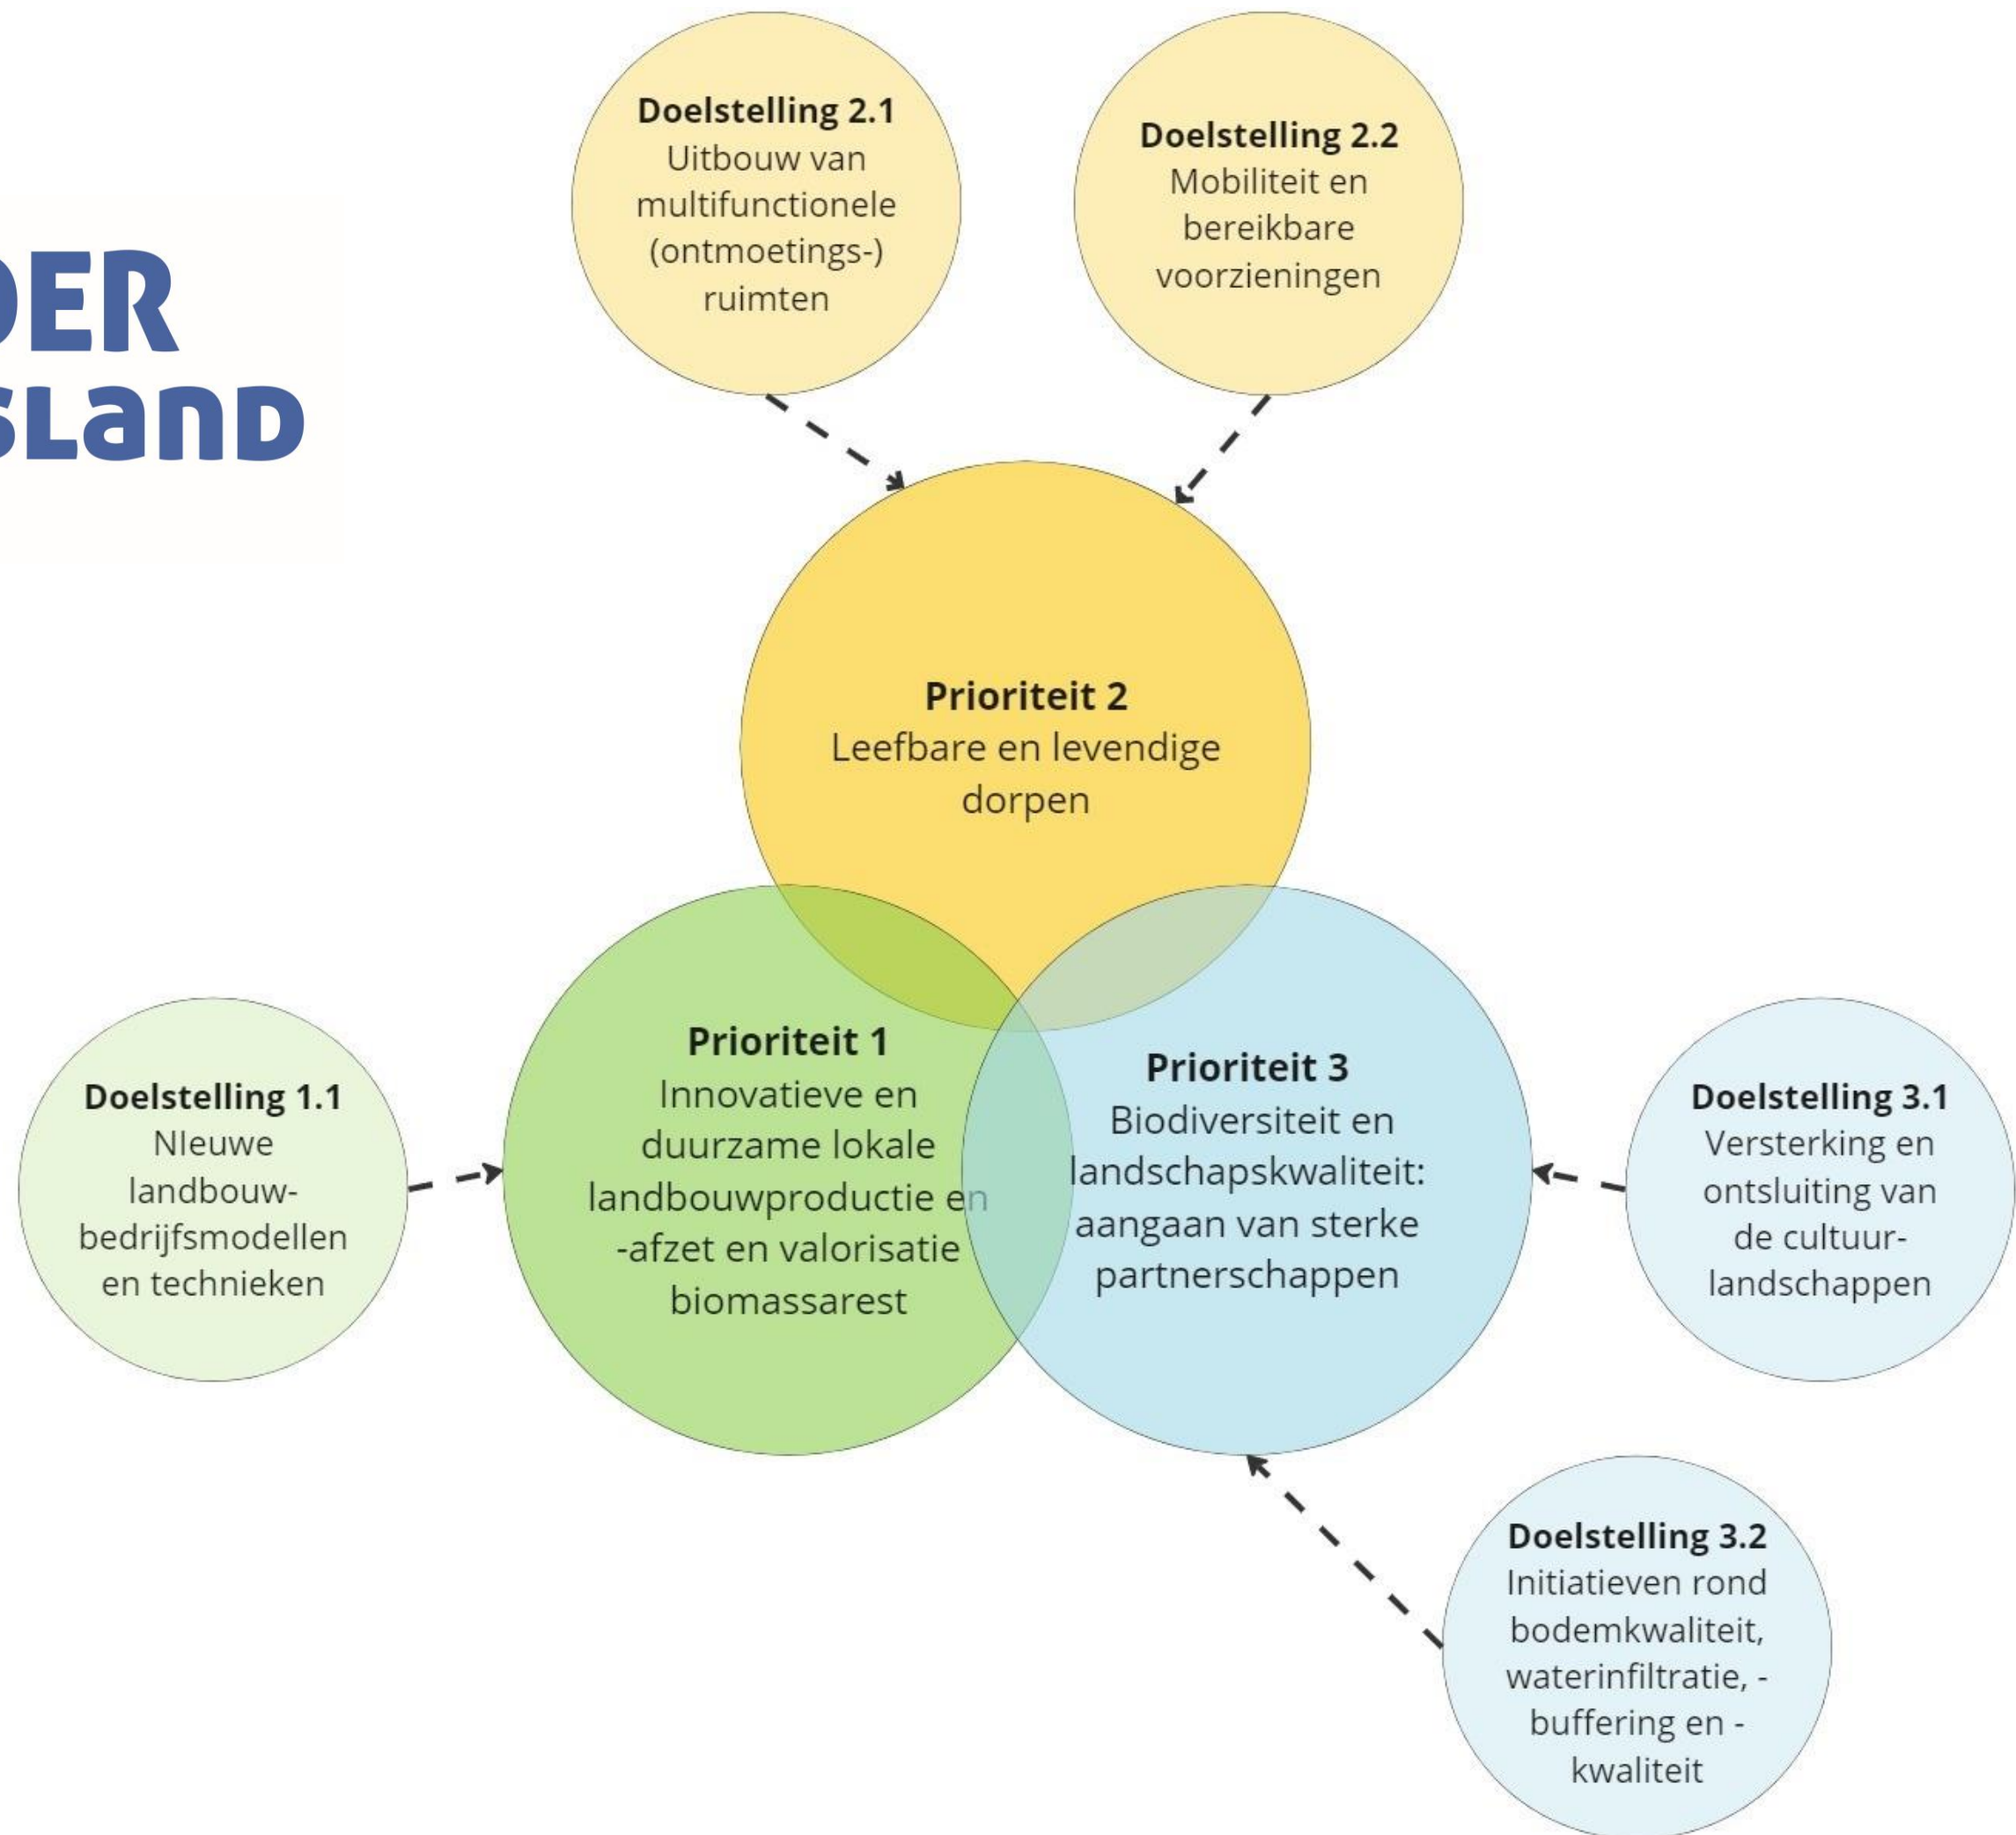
DER
SLAND

**Doelstelling 2.1**
Uitbouw van multifunctionele (ontmoetings-) ruimten

**Doelstelling 2.2**
Mobiliteit en bereikbare voorzieningen

**Prioriteit 2**
Leefbare en levendige dorpen

**Doelstelling 1.1**
NIeuwe landbouw-bedrijfsmodellen en technieken

**Prioriteit 1**
Innovatieve en duurzame lokale landbouwproductie en -afzet en valorisatie biomassarest

**Prioriteit 3**
Biodiversiteit en landschapskwaliteit: aangaan van sterke partnerschappen

**Doelstelling 3.1**
Versterking en ontsluiting van de cultuur-landschappen

**Doelstelling 3.2**
Initiatieven rond bodemkwaliteit, waterinfiltratie, -buffering en -kwaliteit